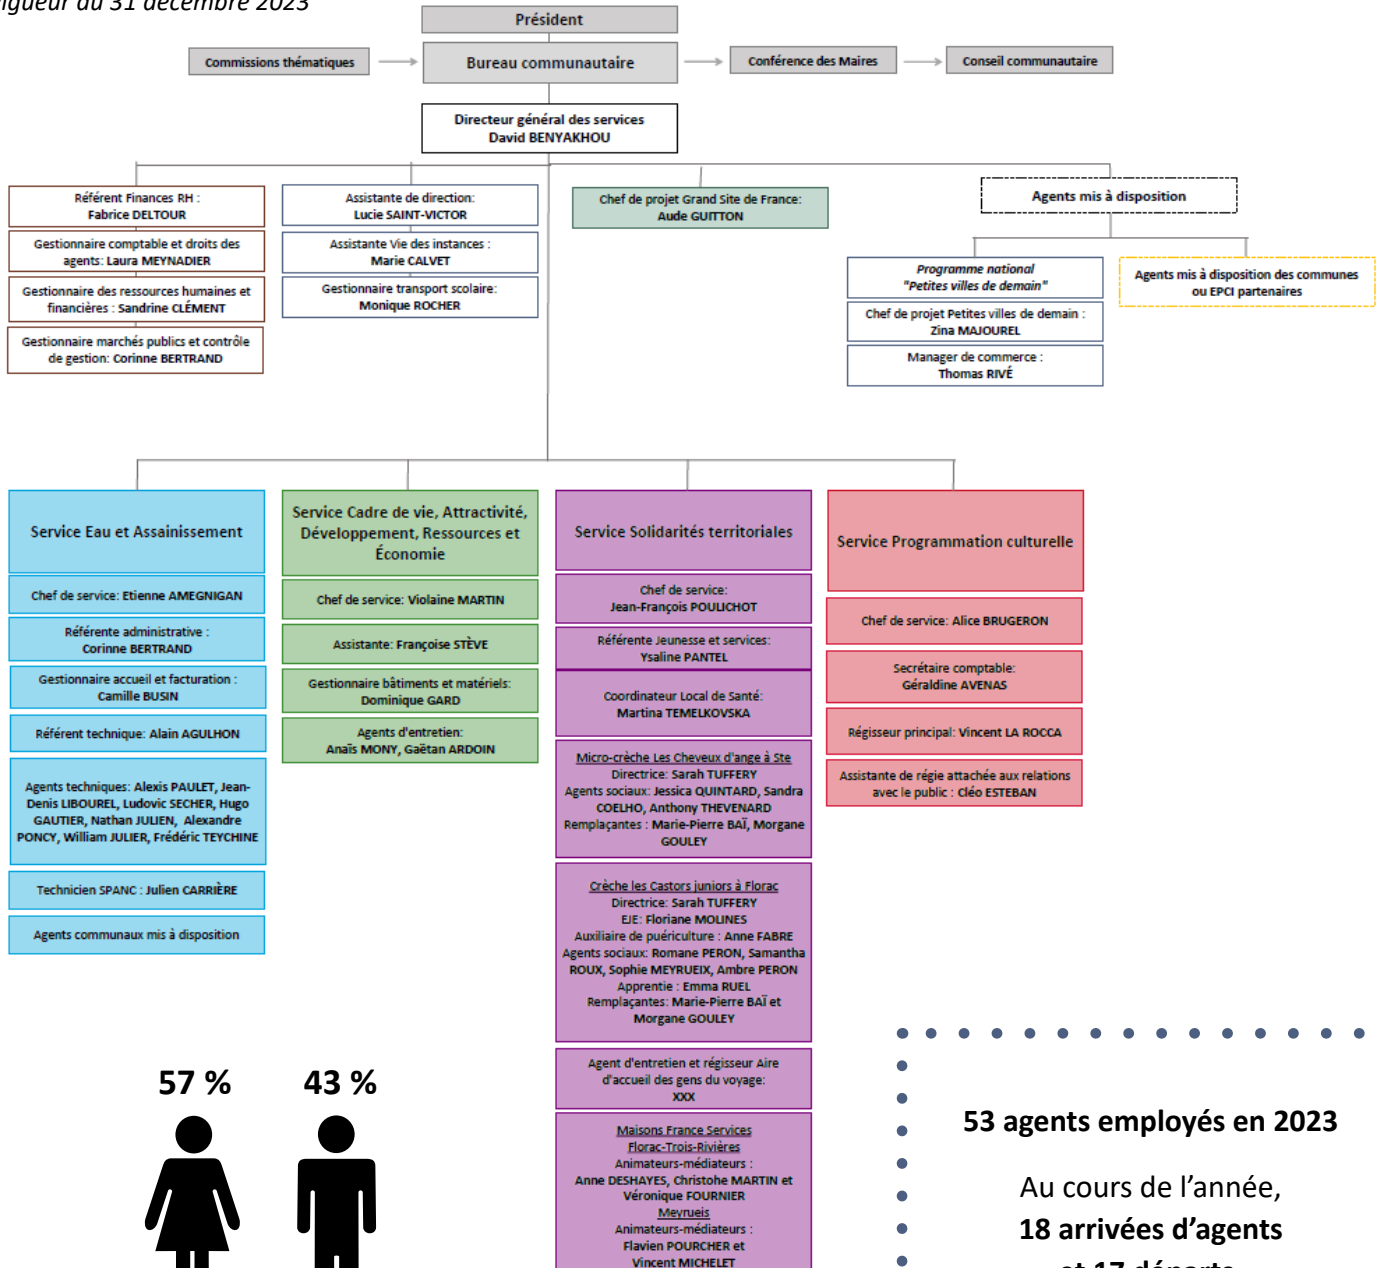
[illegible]igueur au 31 décembre 2023

Président

Commissions thématiques

Bureau communautaire

Conférence des Maires

Conseil communautaire

Directeur général des services
David BENYAKHOU

Référent Finances RH : Fabrice DELTOUR

Gestionnaire comptable et droits des agents: Laura MEYNADIER

Gestionnaire des ressources humaines et financières : Sandrine CLÉMENT

Gestionnaire marchés publics et contrôle de gestion: Corinne BERTRAND

Assistante de direction: Lucie SAINT-VICTOR

Assistante Vie des instances : Marie CALVET

Gestionnaire transport scolaire: Monique ROCHER

Chef de projet Grand Site de France: Aude GUITTON

Agents mis à disposition

Programme national "Petites villes de demain"

Chef de projet Petites villes de demain : Zina MAJOUREL

Manager de commerce : Thomas RIVÉ

Agents mis à disposition des communes ou EPCI partenaires

Service Eau et Assainissement

Chef de service: Etienne AMEGNIGAN

Référente administrative : Corinne BERTRAND

Gestionnaire accueil et facturation : Camille BUSIN

Référent technique: Alain AGULHON

Agents techniques: Alexis PAULET, Jean-Denis LIBOUREL, Ludovic SECHER, Hugo GAUTIER, Nathan JULIEN, Alexandre PONCY, William JULIER, Frédéric TEYCHINE

Technicien SPANC : Julien CARRIÈRE

Agents communaux mis à disposition

Service Cadre de vie, Attractivité, Développement, Ressources et Économie

Chef de service: Violaine MARTIN

Assistante: Françoise STÈVE

Gestionnaire bâtiments et matériels: Dominique GARD

Agents d'entretien: Anaïs MONY, Gaëtan ARDOIN

Service Solidarités territoriales

Chef de service: Jean-François POULICHOT

Référente Jeunesse et services: Ysaline PANTEL

Coordinateur Local de Santé: Martina TEMELKOVSKA

Micro-crèche Les Cheveux d'ange à Ste
Directrice: Sarah TUFFERY
Agents sociaux: Jessica QUINTARD, Sandra COELHO, Anthony THEVENARD
Remplaçantes : Marie-Pierre BAÏ, Morgane GOULEY

Crèche les Castors juniors à Florac
Directrice: Sarah TUFFERY
EJE: Floriane MOLINES
Auxiliaire de puériculture : Anne FABRE
Agents sociaux: Romane PERON, Samantha ROUX, Sophie MEYRUEIX, Ambre PERON
Apprentie : Emma RUEL
Remplaçantes: Marie-Pierre BAÏ et Morgane GOULEY

Agent d'entretien et régisseur Aire d'accueil des gens du voyage: XXX

Maisons France Services
Florac-Trois-Rivières
Animateurs-médiateurs : Anne DESHAYES, Christohe MARTIN et Véronique FOURNIER
Meyrueis
Animateurs-médiateurs : Flavien POURCHER et Vincent MICHELET

Service Programmation culturelle

Chef de service: Alice BRUGERON

Secrétaire comptable: Géraldine AVENAS

Régisseur principal: Vincent LA ROCCA

Assistante de régie attachée aux relations avec le public : Cléo ESTEBAN

57 %

43 %

53 agents employés en 2023

Au cours de l'année,
18 arrivées d'agents
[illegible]